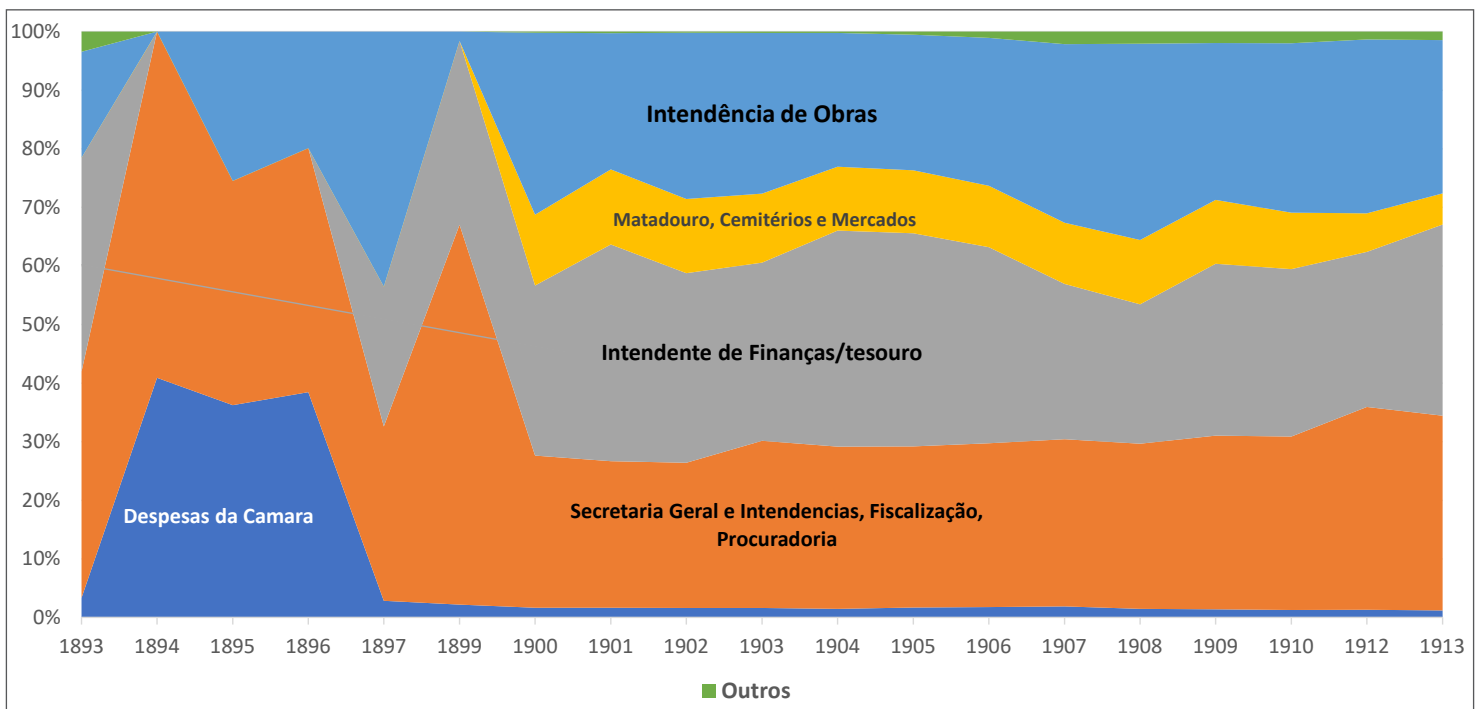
100%
90%
80%
70%
60%
50%
40%
30%
20%
10%
0%

Intendência de Obras

Matadouro, Cemitérios e Mercados

Intendente de Finanças/tesouro

Despesas da Camara

Secretaria Geral e Intendencias, Fiscalização, Procuradoria

1893 1894 1895 1896 1897 1899 1900 1901 1902 1903 1904 1905 1906 1907 1908 1909 1910 1912 1913

Outros